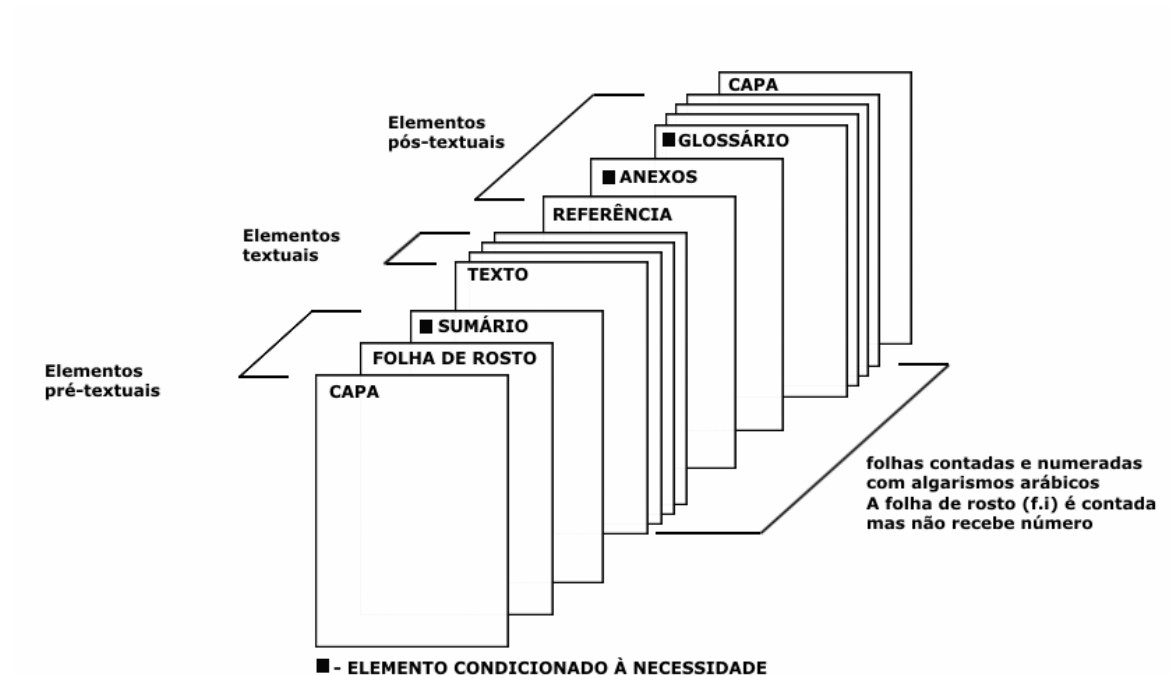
CAPA

Elementos pós-textuais

■ GLOSSÁRIO

■ ANEXOS

REFERÊNCIA

Elementos textuais

TEXTO

■ SUMÁRIO

Elementos pré-textuais

FOLHA DE ROSTO

CAPA

folhas contadas e numeradas com algarismos arábicos
A folha de rosto (f.i) é contada mas não recebe número

■ - ELEMENTO CONDICIONADO À NECESSIDADE